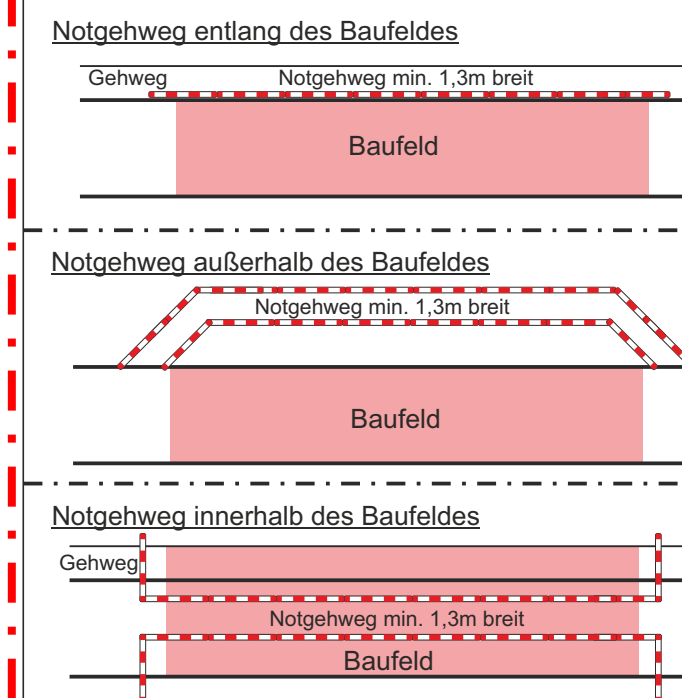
Notgehweg entlang des Baufeldes

Gehweg

Notgehweg min. 1,3m breit

Baufeld

Notgehweg außerhalb des Baufeldes

Notgehweg min. 1,3m breit

Baufeld

Notgehweg innerhalb des Baufeldes

Gehweg

Notgehweg min. 1,3m breit

Baufeld